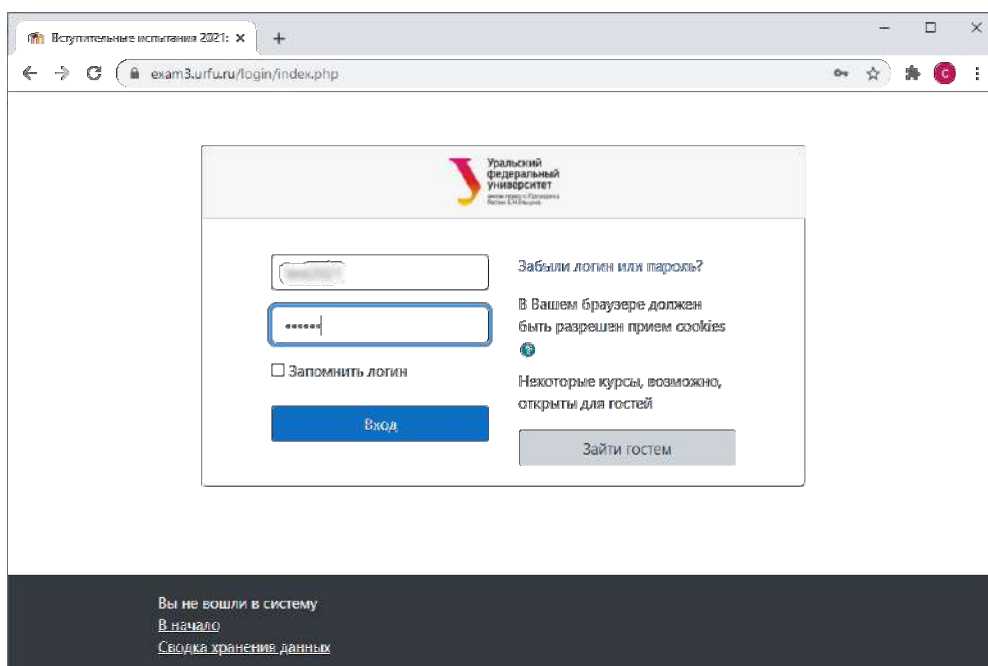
Вступительные испытания 2021: ×
+
exam3.urfu.ru/login/index.php

Уральский федеральный университет
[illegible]

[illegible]
••••••
☐ Запомнить логин
Вход

Забыли логин или пароль?
В Вашем браузере должен быть разрешен прием cookies
Некоторые курсы, возможно, открыты для гостей
Зайти гостем

Вы не вошли в систему
В начало
Сводка хранения данных